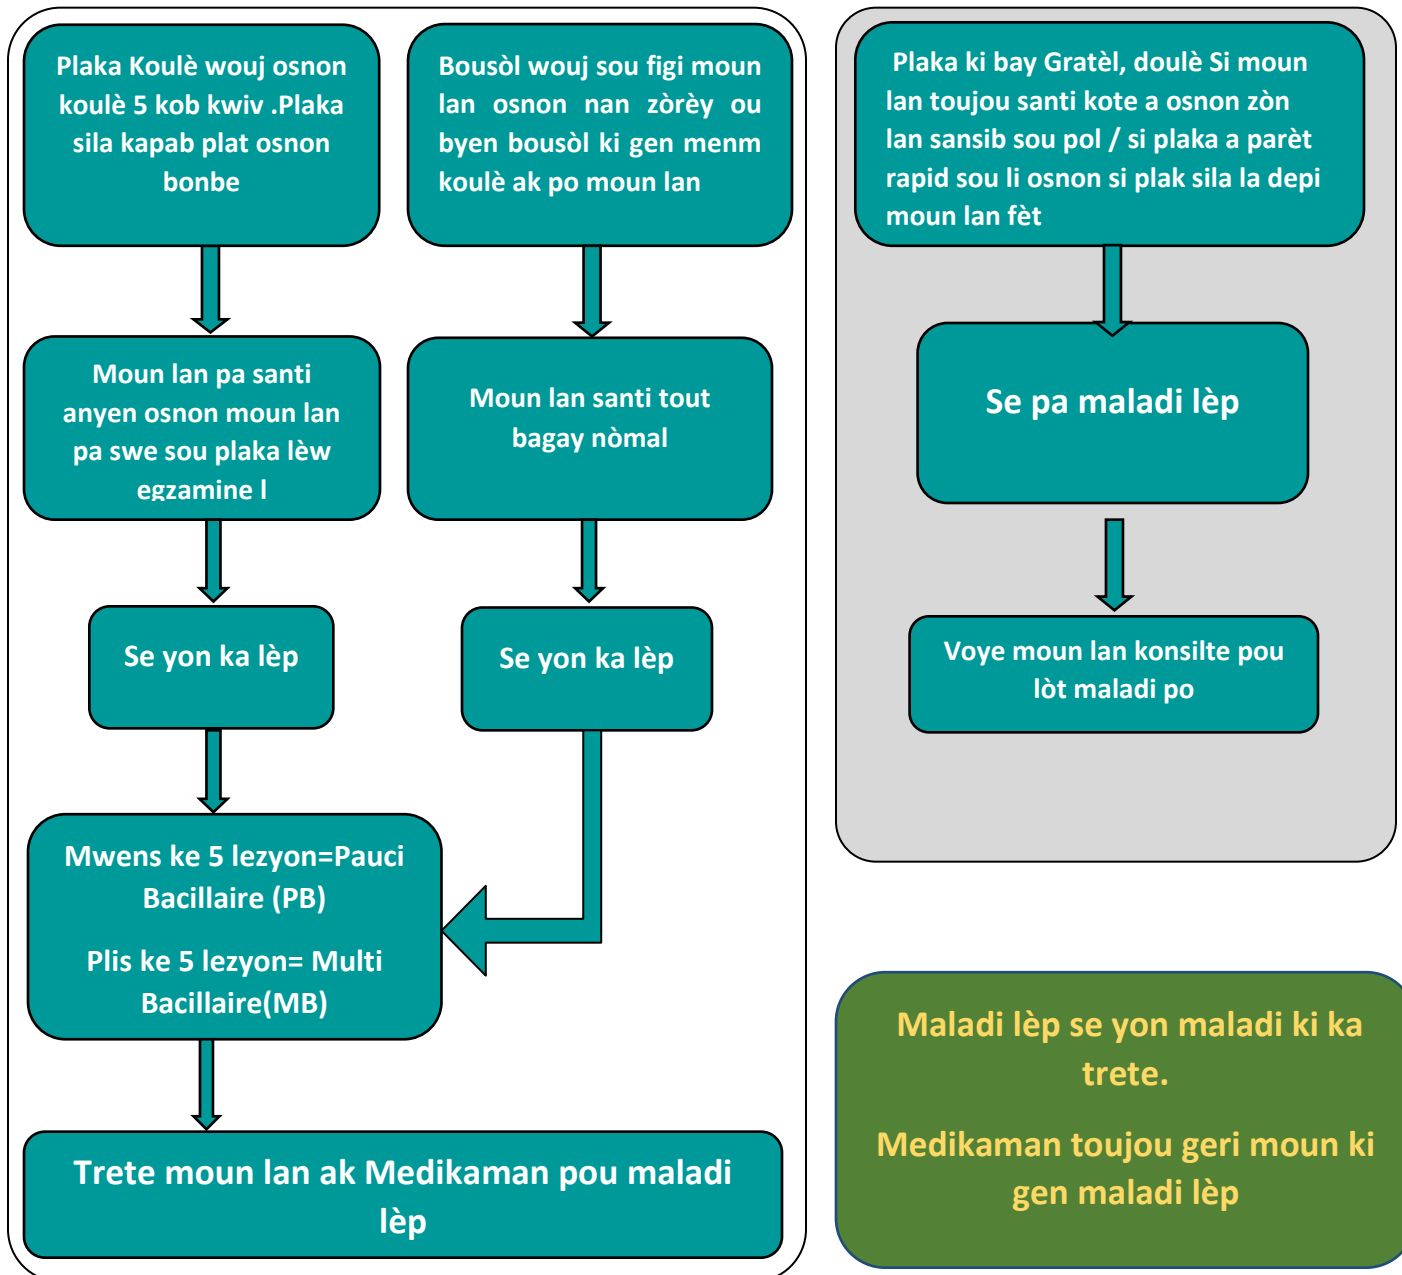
Plaka Koulè wouj osnon koulè 5 kob kwiv .Plaka sila kapab plat osnon bonbe

Bousòl wouj sou figi moun lan osnon nan zòrèy ou byen bousòl ki gen menm koulè ak po moun lan

Plaka ki bay Gratèl, doulè Si moun lan toujou santi kote a osnon zòn lan sansib sou pol / si plaka a parèt rapid sou li osnon si plak sila la depi moun lan fèt

Moun lan pa santi anyen osnon moun lan pa swe sou plaka lèw egzamine l

Moun lan santi tout bagay nòmal

Se pa maladi lèp

Se yon ka lèp

Se yon ka lèp

Voye moun lan konsilte pou lòt maladi po

Mwens ke 5 lezyon=Pauci Bacillaire (PB)

Plis ke 5 lezyon= Multi Bacillaire(MB)

Trete moun lan ak Medikaman pou maladi lèp

Maladi lèp se yon maladi ki ka trete.

Medikaman toujou geri moun ki gen maladi lèp